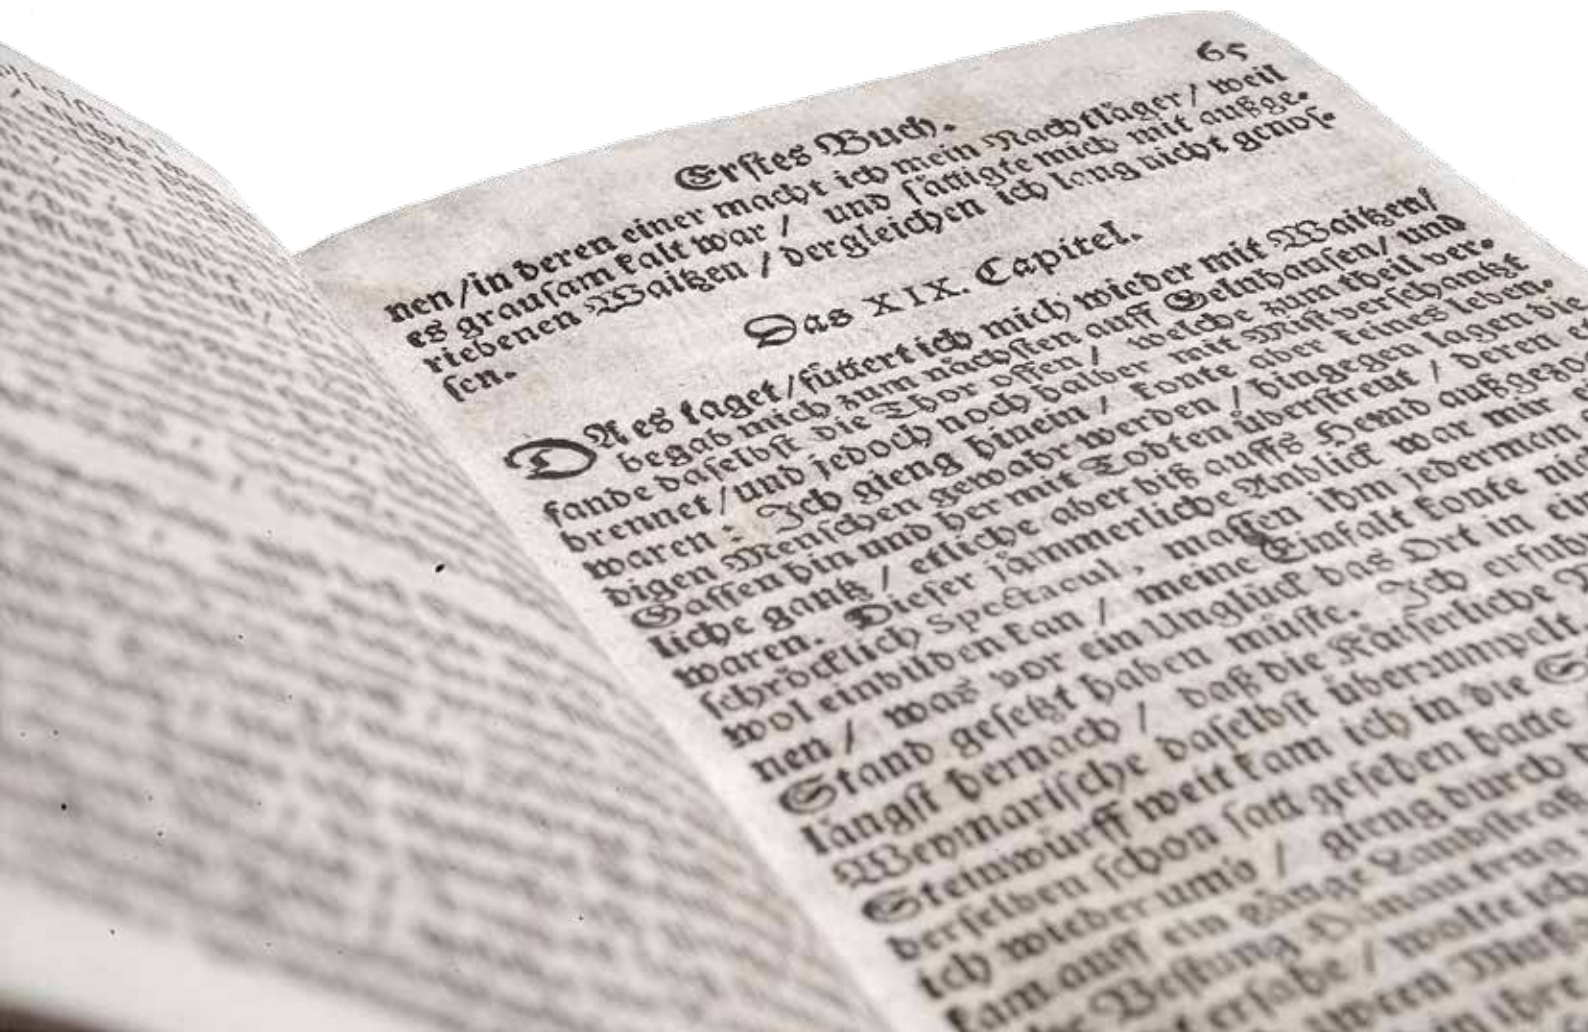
Erstes Buch. 65

nen/ in deren einer macht ich mein Nachtläger/ weil es grausam kalt war/ und sättigte mich mit außgeriebenen Waitzen/ dergleichen ich lang nicht genossen.

Das XIX. Capitel.

DA es taget/ fütterte ich mich wieder mit Waitzen/ begab mich zum nächsten auff Gelnhausen/ und fande daselbst die Thor offen/ welche zum theil verbrennet/ und jedoch noch halber mit Mist verschanzt waren: Ich gieng hinein/ konte aber keines lebendigen Menschen gewahr werden/ hingegen lagen die Gassen hin und her mit Todten überstreut/ deren etliche gantz/ etliche aber biß auffs Hemd außgezogen waren. Dieser jämmerliche Anblick war mir ein schröcklich Spectacul, massen ihm jederman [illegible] wol einbilden kan/ meine Einfalt konte nicht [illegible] nen/ was vor ein Unglück das Ort in eine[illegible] Stand gesetzt haben müste. Ich erfuh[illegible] längst hernach/ daß die Käiserliche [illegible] Weymarische daselbst überrumpelt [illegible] Steinwurff weit kam ich in die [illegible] derselben schon satt gesehen hatte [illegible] ich wieder umb/ gieng durch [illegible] kam auff ein gange Landstra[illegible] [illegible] Vestung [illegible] erfahe/ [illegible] wolte ich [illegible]